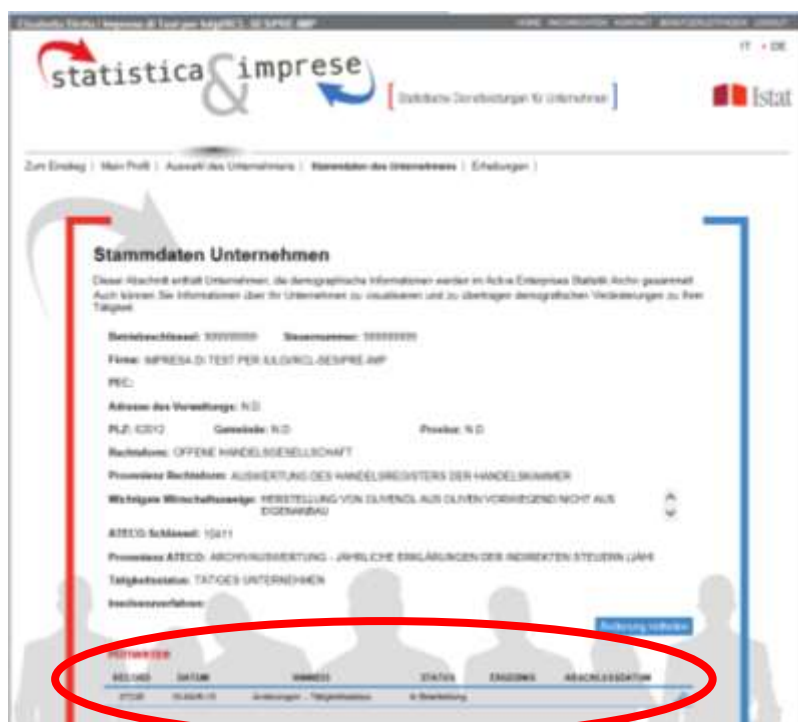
Cloudsafe Strolla | Impresa di Test per IULG/RCL-SESIPRE-IMP  HOME  NACHRICHTEN  KONTAKT  BENUTZERLEITFADEN  LOGOUT

IT • DE

statistica & imprese

[ Statistische Dienstleistungen für Unternehmen ]

Istat

Zum Einstieg | Mein Profil | Auswahl des Unternehmens | Stammdaten des Unternehmens | Erhebungen |

Stammdaten Unternehmen

Dieser Abschnitt enthält Unternehmen, die demographische Informationen werden im Active Enterprises Statistik Archiv gesammelt. Auch können Sie Informationen über Ihr Unternehmen zu visualisieren und zu übertragen demografischen Veränderungen zu Ihrer Tätigkeit.

Betriebsnummer: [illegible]   Steuernummer: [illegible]

Firma: IMPRESA DI TEST PER IULG/RCL-SESIPRE-IMP

PEC:

Adresse des Verwaltungs: N.D.

PLZ: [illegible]   Gemeinde: N.D.   Provinz: N.D.

Rechtsform: OFFENE HANDELSGESELLSCHAFT

Provenienz Rechtsform: AUSWERTUNG DES HANDELSREGISTERS DER HANDELSKAMMER

Wichtigste Wirtschaftszweige: HERSTELLUNG VON OLIVENÖL AUS OLIVEN VORWIEGEND NICHT AUS EIGENANBAU

ATECO Schlüssel: 10411

Provenienz ATECO: ARCHIVAUSWERTUNG - JÄHRLICHE ERKLÄRUNGEN DER INDIREKTEN STEUERN (JÄHI

Tätigkeitsstatus: TÄTIGES UNTERNEHMEN

Insolvenzverfahren:

Bestätigung Vorlesen

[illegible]

| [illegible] | DATUM | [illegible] | STATUS | EINGEGANG | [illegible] |
|---|---|---|---|---|---|
| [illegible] | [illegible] | Änderungen - Tätigkeitsstatus | In Bearbeitung | | |